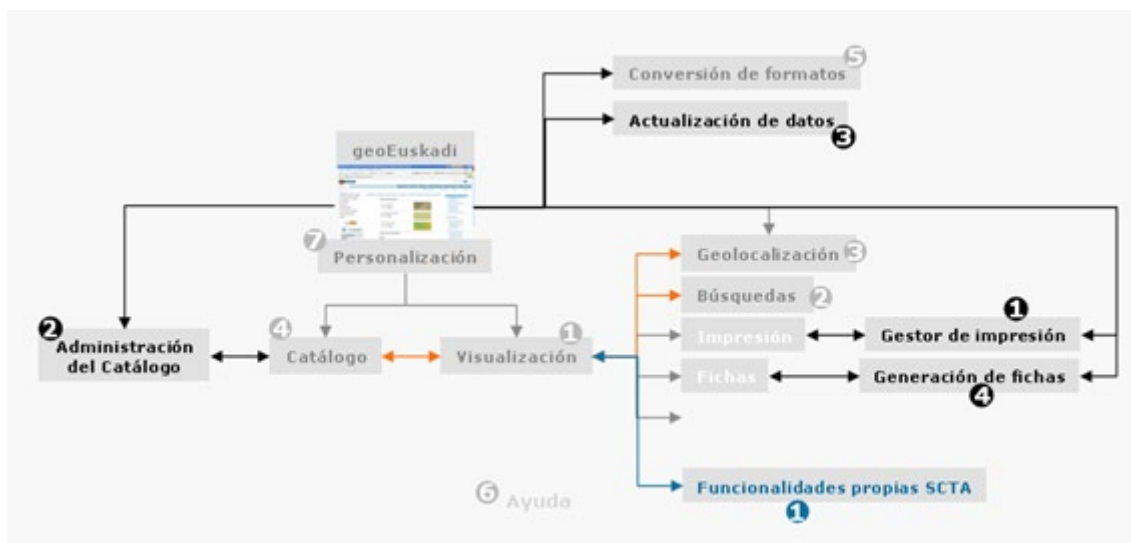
Conversión de formatos 5

Actualización de datos 3

geoEuskadi

7 Personalización

Geolocalización 3

Búsquedas 2

1

2 Administración del Catálogo

4 Catálogo

Visualización 1

Impresión

Gestor de impresión

Fichas

Generación de fichas

4

Funcionalidades propias SCTA

1

6 Ayuda